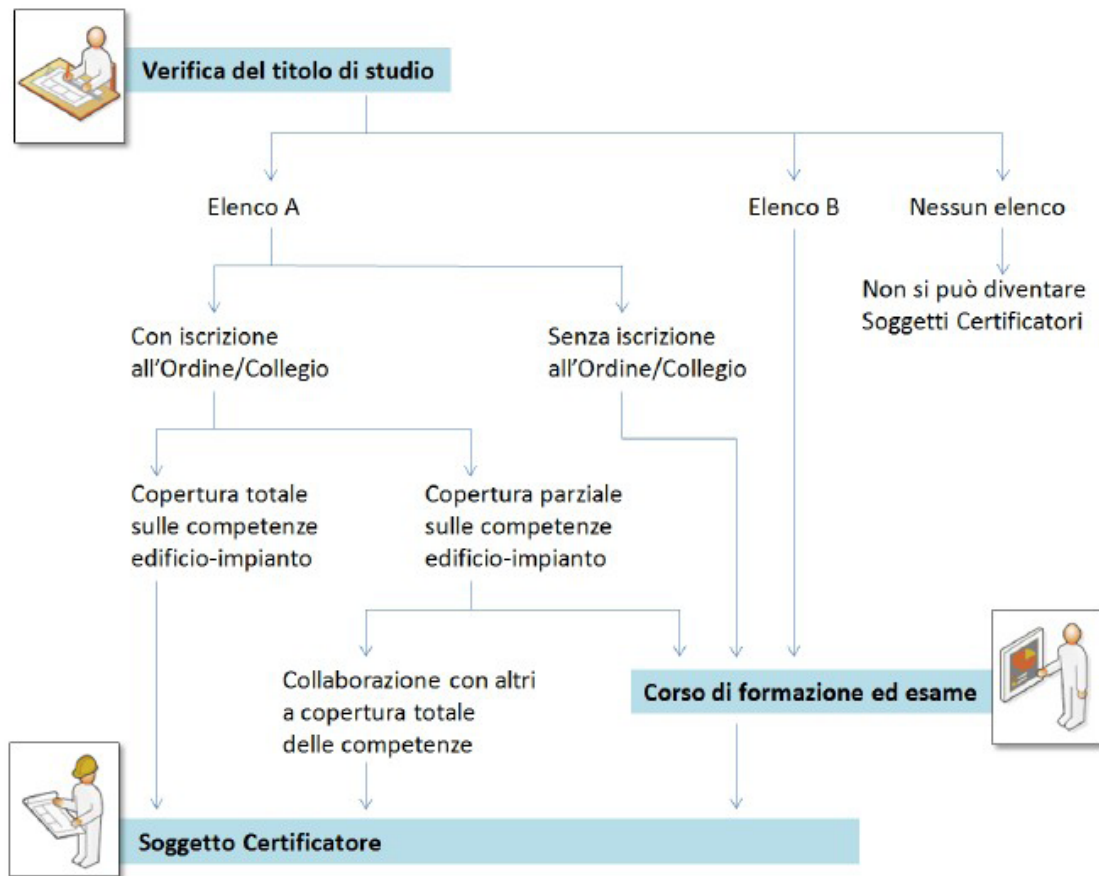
Verifica del titolo di studio

Elenco A

Elenco B

Nessun elenco

Non si può diventare Soggetti Certificatori

Con iscrizione all'Ordine/Collegio

Senza iscrizione all'Ordine/Collegio

Copertura totale sulle competenze edificio-impianto

Copertura parziale sulle competenze edificio-impianto

Collaborazione con altri a copertura totale delle competenze

Corso di formazione ed esame

Soggetto Certificatore